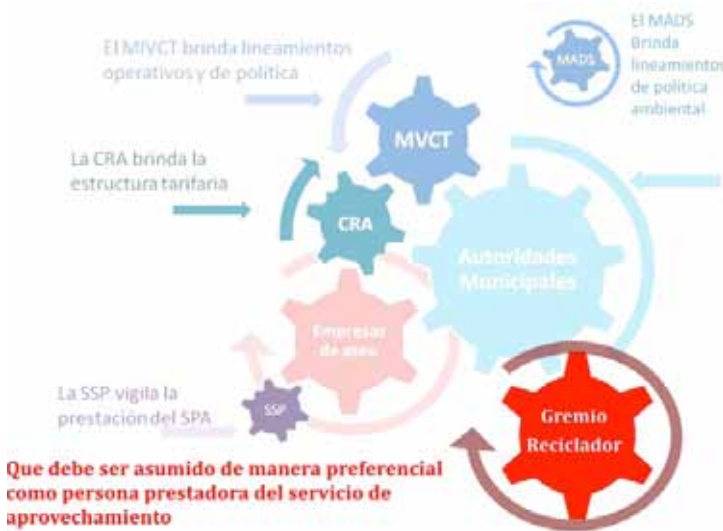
El MIVCT brinda lineamientos operativos y de política

El MADS Brinda lineamientos de política ambiental

MADS

La CRA brinda la estructura tarifaria

MVCT

CRA

Autoridades Municipales

Empresas de aseo

La SSP vigila la prestación del SPA

SSP

Gremio Reciclador

Que debe ser asumido de manera preferencial como persona prestadora del servicio de aprovechamiento